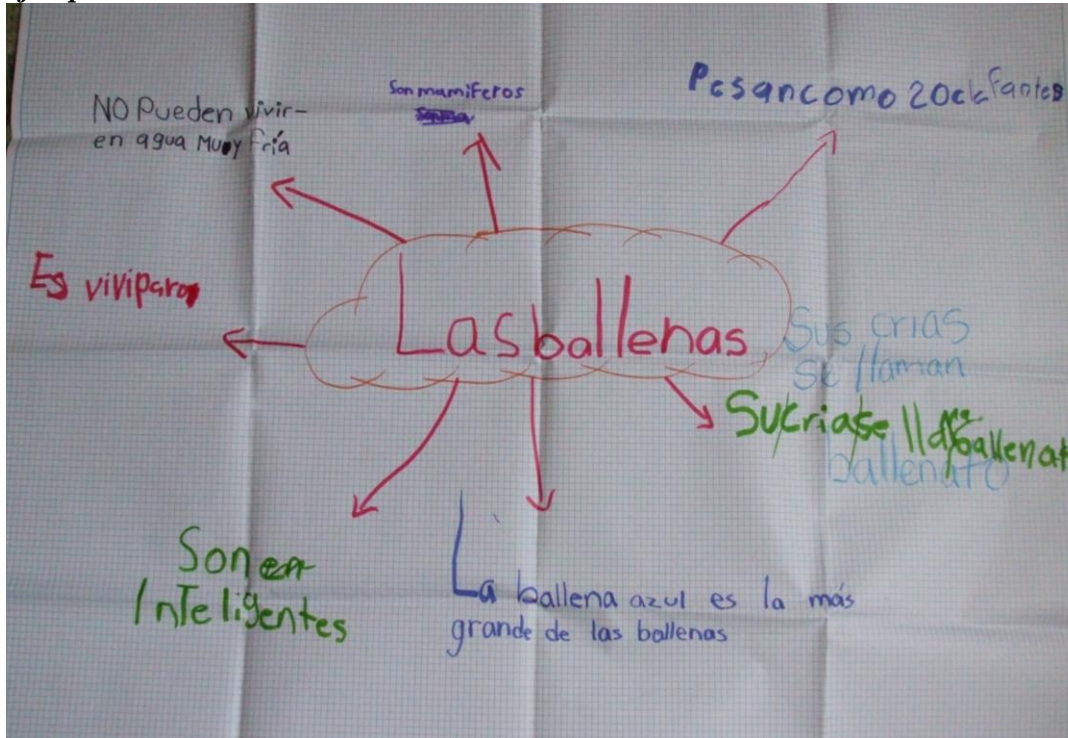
NO Pueden vivir-
en agua Muy fría

Son mamiferos
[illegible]

Pesancomo 20ele fantes

Es viviparo

Lasballenas

Sus crias
se llaman
ballenato

Sucriase llama ballenato

Son
InTeligentes

La ballena azul es la más
grande de las ballenas